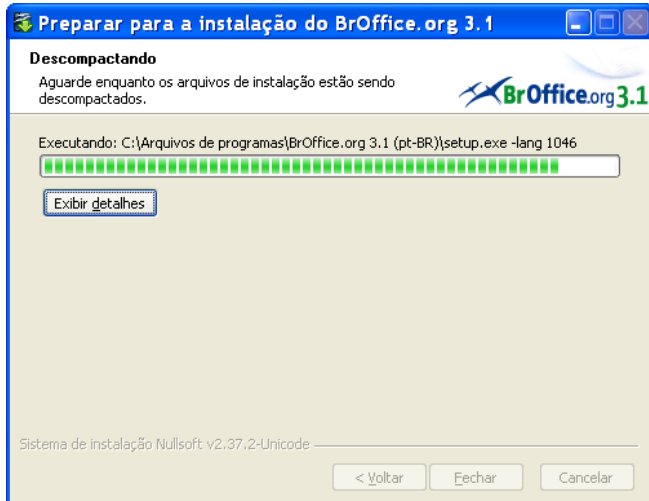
Preparar para a instalação do BrOffice.org 3.1

Descompactando
Aguarde enquanto os arquivos de instalação estão sendo descompactados.

BrOffice.org 3.1

Executando: C:\Arquivos de programas\BrOffice.org 3.1 (pt-BR)\setup.exe -lang 1046

Exibir detalhes

Sistema de instalação Nullsoft v2.37.2-Unicode

< Voltar   Fechar   Cancelar